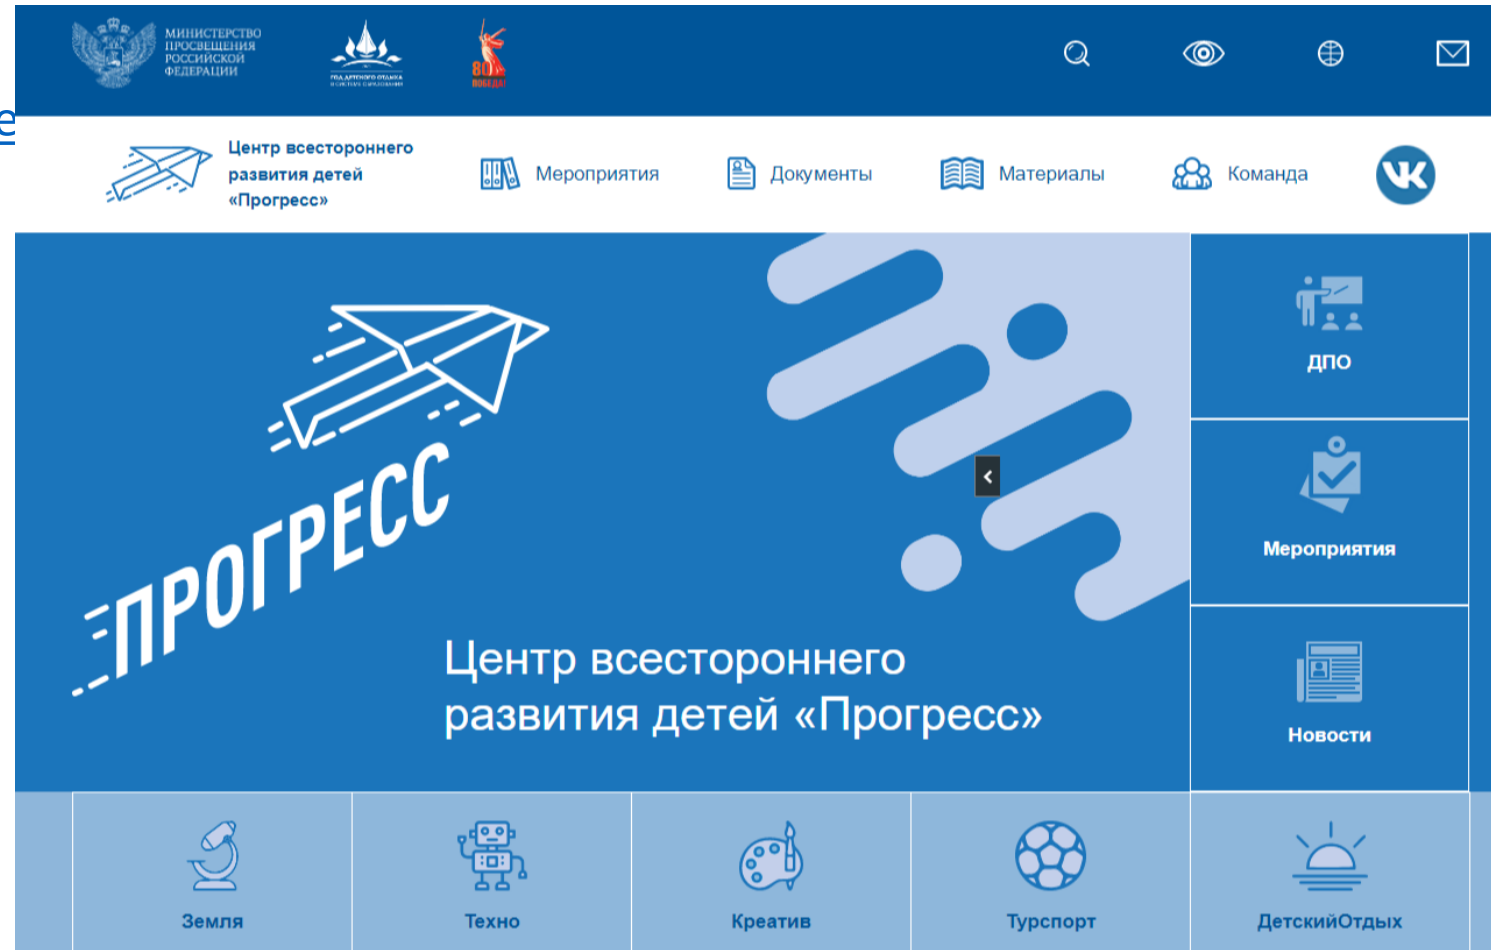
МИНИСТЕРСТВО ПРОСВЕЩЕНИЯ РОССИЙСКОЙ ФЕДЕРАЦИИ

ГОД ДЕТСКОГО ОТДЫХА В СИСТЕМЕ ОБРАЗОВАНИЯ

80 ПОБЕДА!

Центр всестороннего развития детей «Прогресс»

Мероприятия

Документы

Материалы

Команда

ПРОГРЕСС

Центр всестороннего развития детей «Прогресс»

ДПО

Мероприятия

Новости

Земля

Техно

Креатив

Турспорт

ДетскийОтдых